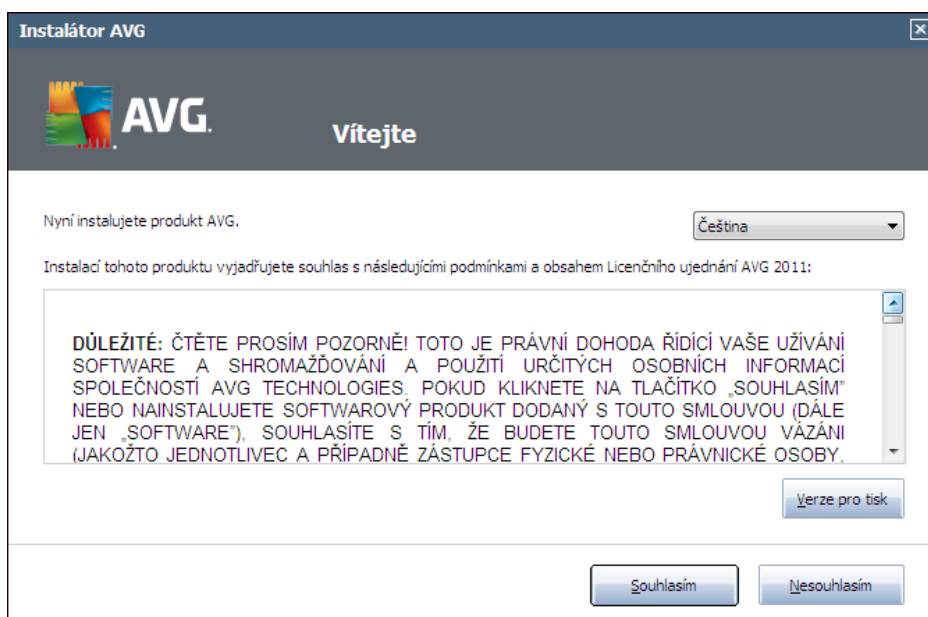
Instalátor AVG

AVG

Vítejte

Nyní instalujete produkt AVG.

Čeština

Instalací tohoto produktu vyjadřujete souhlas s následujícími podmínkami a obsahem Licenčního ujednání AVG 2011:

DŮLEŽITÉ: ČTĚTE PROSÍM POZORNĚ! TOTO JE PRÁVNÍ DOHODA ŘÍDÍCÍ VAŠE UŽÍVÁNÍ SOFTWARE A SHROMAŽĎOVÁNÍ A POUŽITÍ URČITÝCH OSOBNÍCH INFORMACÍ SPOLEČNOSTÍ AVG TECHNOLOGIES. POKUD KLIKNETE NA TLAČÍTKO „SOUHLASÍM" NEBO NAINSTALUJETE SOFTWAROVÝ PRODUKT DODANÝ S TOUTO SMLOUVOU (DÁLE JEN „SOFTWARE"), SOUHLASÍTE S TÍM, ŽE BUDETE TOUTO SMLOUVOU VÁZÁNI (JAKOŽTO JEDNOTLIVEC A PŘÍPADNĚ ZÁSTUPCE FYZICKÉ NEBO PRÁVNICKÉ OSOBY,

Verze pro tisk

Souhlasím

Nesouhlasím